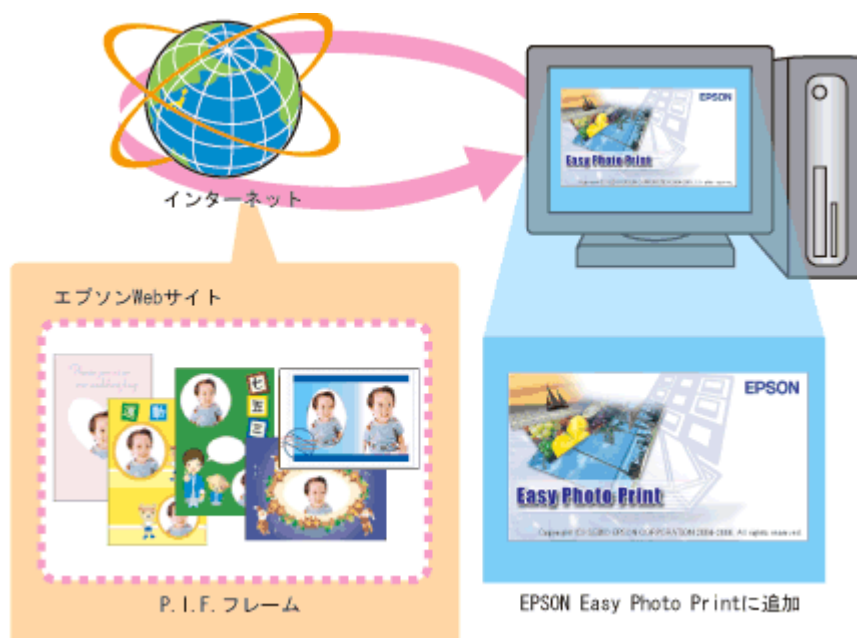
インターネット

EPSON

Easy Photo Print

エプソンWebサイト

Please join us on our wedding day

運 動

七 五 三

EPSON

Easy Photo Print

Copyright (C) SEIKO EPSON CORPORATION 2004-2006. All rights reserved.

P.I.F.フレーム

EPSON Easy Photo Printに追加